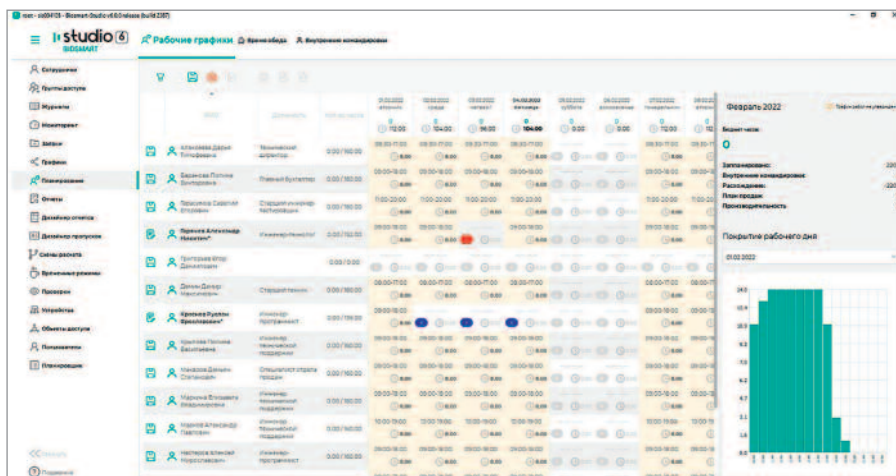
root - ts00F03 - Biosmart-Studio v6.0 release (build 2387)

studio 6
BIOSMART

Рабочие графики
Время обеда
Внутренние командировки

Сотрудники
Группы доступа
Журналы
Мониторинг
Заявки
Графики
Планирование
Отчеты
Дизайнер отчетов
Дизайнер пропусков
Схемы расчета
Временные режимы
Проходы
Устройства
Объекты доступа
Пользователи
Планировщик

ФИО
Должность

| ФИО | Должность | | 01.02.2022 | 02.02.2022 | 03.02.2022 | 04.02.2022 | 05.02.2022 суббота | 06.02.2022 воскресенье | 07.02.2022 понедельник |
|---|---|---|---|---|---|---|---|---|---|
| | | | 12:00 | 104:00 | 96:00 | 104:00 | 0:00 | 0:00 | 12:00 |
| Алексеева Дарья Валерьевна | Технический директор | 0:00 / 160:00 | 08:00-17:00 | 08:00-17:00 | 08:00-17:00 | 08:00-17:00 | | | 08:00-17:00 |
| Баранова Полина Викторовна | Главный бухгалтер | 0:00 / 160:00 | 09:00-18:00 | 09:00-18:00 | 09:00-18:00 | 09:00-18:00 | | | 09:00-18:00 |
| Березина Сабина Егоровна | Старший инженер-мастер | 0:00 / 160:00 | 11:00-20:00 | 11:00-20:00 | 11:00-20:00 | 11:00-20:00 | | | 11:00-20:00 |
| Горячев Александр Павлович* | Инженер-монтаж | 0:00 / 152:00 | 08:00-17:00 | 08:00-17:00 | | 08:00-17:00 | | | 08:00-17:00 |
| Григорьев Игорь Данилович | | 0:00 / 0:00 | | | | | | | |
| Дятлов Денис Максимович | Старший техник | 0:00 / 160:00 | 08:00-17:00 | 08:00-17:00 | 08:00-17:00 | 08:00-17:00 | | | 08:00-17:00 |
| Крюкова Руслан Ярославович* | Инженер-программист | 0:00 / 136:00 | 09:00-18:00 | | | | | | 09:00-18:00 |
| Крылова Полина Васильевна | Инженер технической поддержки | 0:00 / 160:00 | 09:00-18:00 | 09:00-18:00 | 09:00-18:00 | 09:00-18:00 | | | 09:00-18:00 |
| Макаров Даниил Степанович | Специалист отдела продаж | 0:00 / 160:00 | 08:00-17:00 | 08:00-17:00 | 08:00-17:00 | 08:00-17:00 | | | 08:00-17:00 |
| Маркова Елизавета Владимировна | Инженер технической поддержки | 0:00 / 160:00 | 09:00-18:00 | 09:00-18:00 | 09:00-18:00 | 09:00-18:00 | | | 09:00-18:00 |
| Морозов Александр Павлович | Инженер технической поддержки | 0:00 / 160:00 | 10:00-19:00 | 10:00-19:00 | 10:00-19:00 | 10:00-19:00 | | | 10:00-19:00 |
| Нестерова Алексей Мирославович | Инженер-программист | 0:00 / 160:00 | 09:00-18:00 | 09:00-18:00 | 09:00-18:00 | 09:00-18:00 | | | 09:00-18:00 |

Февраль 2022
Графики работы не утверждены
Баланс часов:
0
Запланировано: 220
Внутренние командировки:
Расхождение: 220
План продаж:
Производительность:

Покрытие рабочего дня
01.02.2022

24.0
21.6
19.2
16.8
14.4
12.0
9.6
7.2
4.8
2.4
0

Свернуть
Подсказки